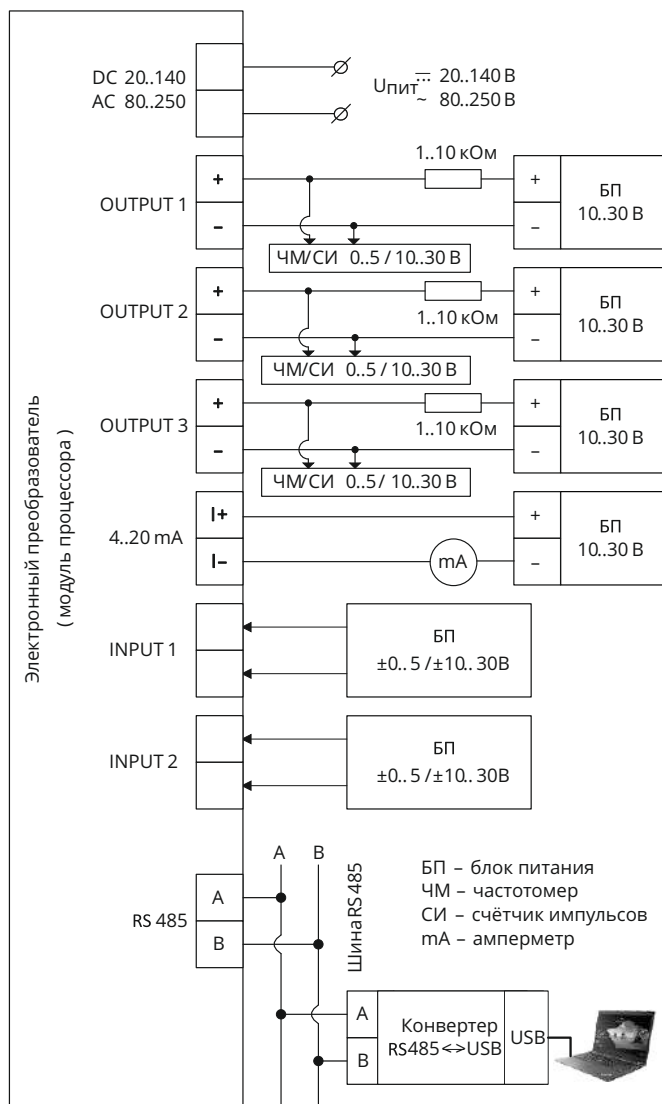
Электронный преобразователь
( модуль процессора )

DC 20..140
AC 80..250

Uпит $\overline{...}$ 20..140 В
~ 80..250 В

OUTPUT 1
+
–
1..10 кОм
+
–
БП
10..30 В
ЧМ/СИ 0..5 / 10..30 В

OUTPUT 2
+
–
1..10 кОм
+
–
БП
10..30 В
ЧМ/СИ 0..5 / 10..30 В

OUTPUT 3
+
–
1..10 кОм
+
–
БП
10..30 В
ЧМ/СИ 0..5 / 10..30 В

4..20 mA
I+
I–
mA
+
–
БП
10..30 В

INPUT 1
БП
±0.. 5 /±10.. 30В

INPUT 2
БП
±0.. 5 /±10.. 30В

RS 485
A
B
A B
Шина RS 485

БП – блок питания
ЧМ – частотомер
СИ – счётчик импульсов
mA – амперметр

A
B
Конвертер
RS485<->USB
USB